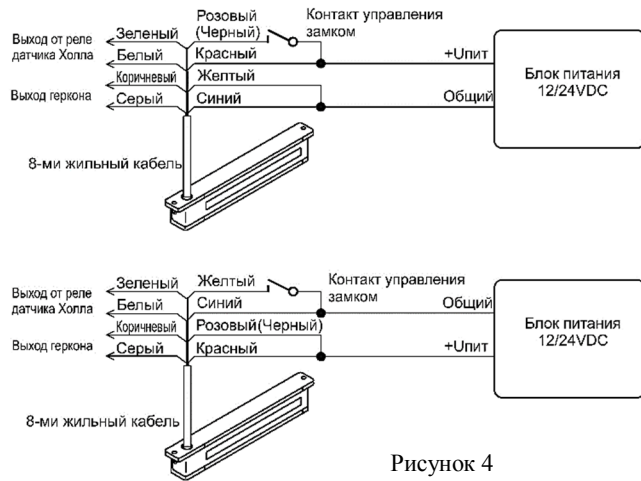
Выход от реле датчика Холла
Зеленый
Белый
Коричневый
Выход геркона
Серый
Розовый (Черный)
Красный
Желтый
Синий
Контакт управления замком
+Uпит
Общий
Блок питания 12/24VDC
8-ми жильный кабель

Выход от реле датчика Холла
Зеленый
Белый
Коричневый
Выход геркона
Серый
Желтый
Синий
Розовый(Черный)
Красный
Контакт управления замком
Общий
+Uпит
Блок питания 12/24VDC
8-ми жильный кабель

Рисунок 4